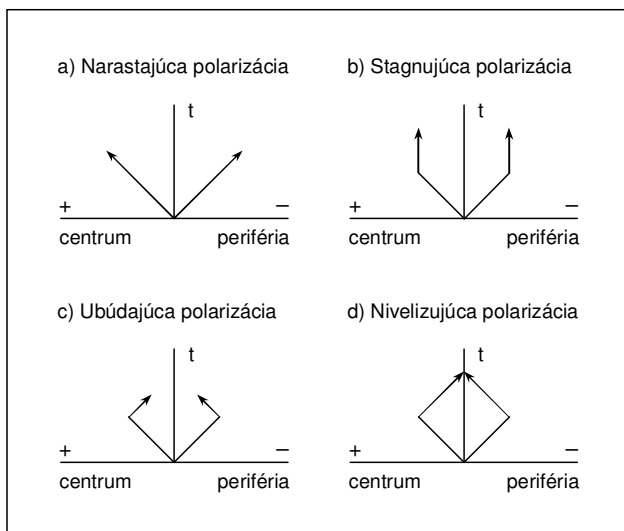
a) Narastajúca polarizácia

t

+ –

centrum periféria

b) Stagnujúca polarizácia

t

+ –

centrum periféria

c) Ubúdajúca polarizácia

t

+ –

centrum periféria

d) Nivelizujúca polarizácia

t

+ –

centrum periféria